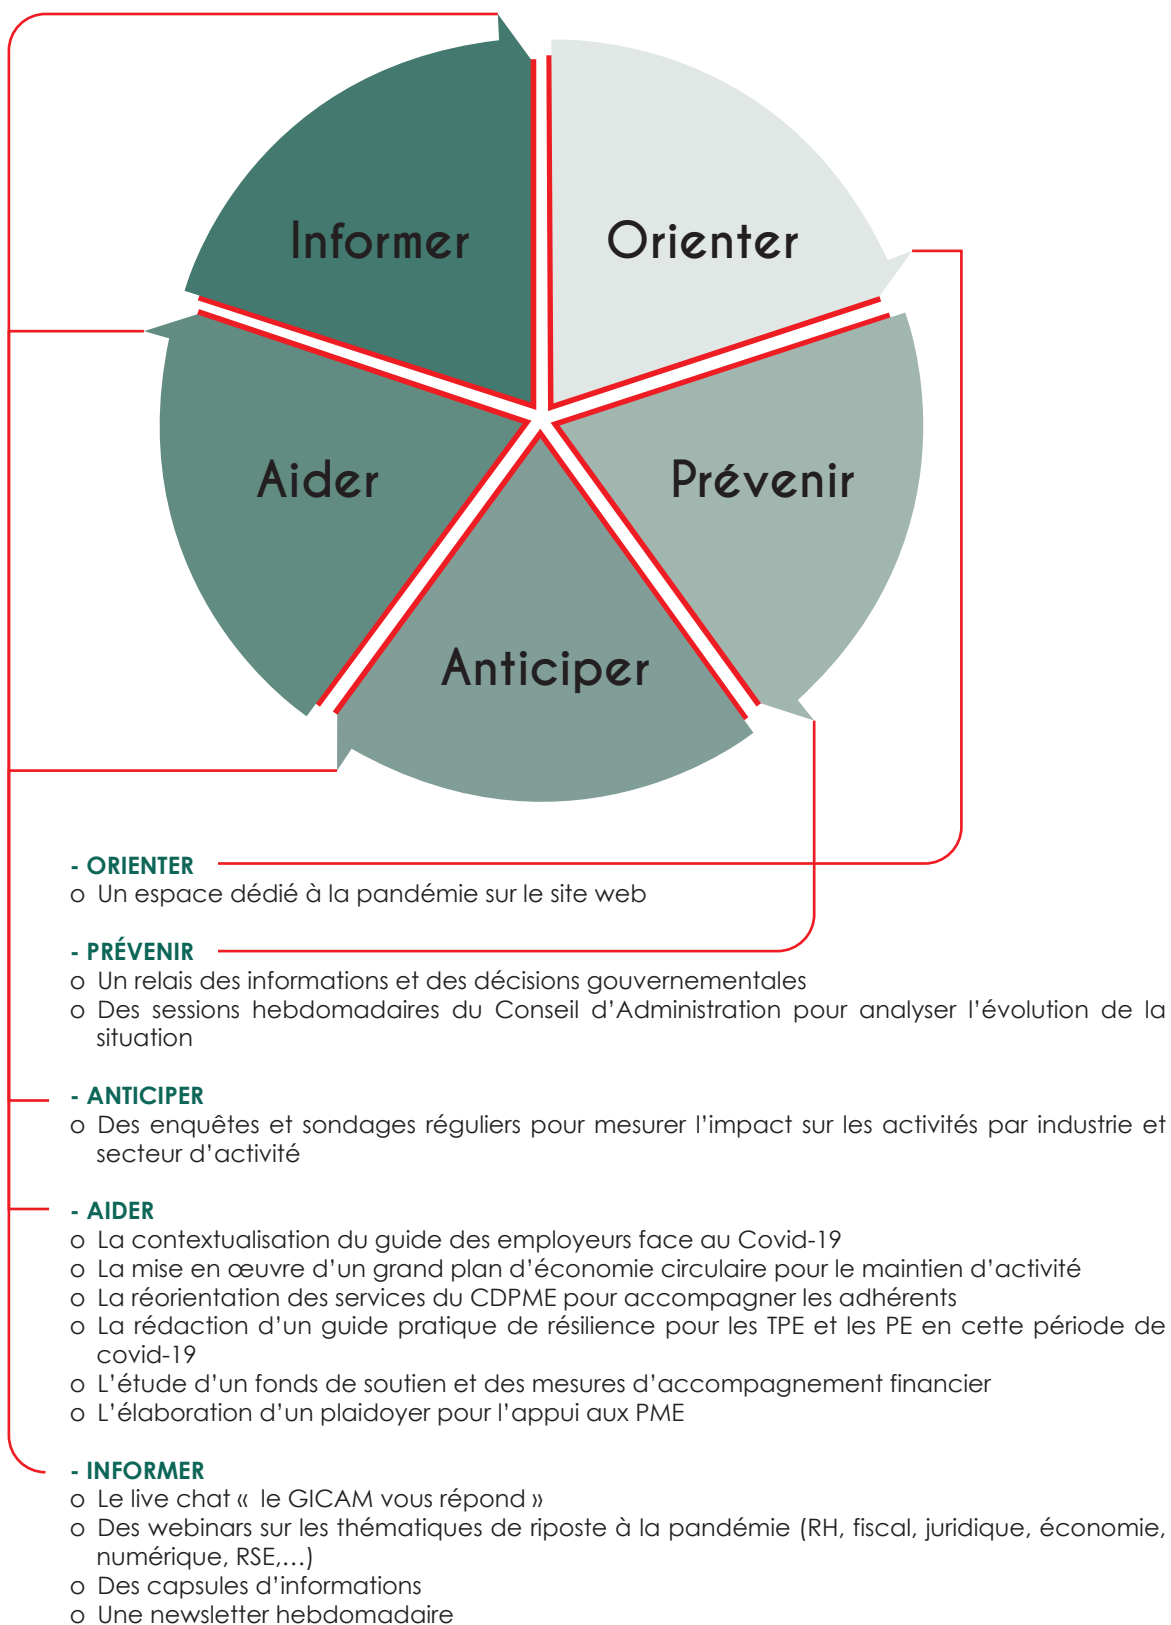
Informer

Orienter

Aider

Prévenir

Anticiper

- ORIENTER
o Un espace dédié à la pandémie sur le site web

- PRÉVENIR
o Un relais des informations et des décisions gouvernementales
o Des sessions hebdomadaires du Conseil d'Administration pour analyser l'évolution de la situation

- ANTICIPER
o Des enquêtes et sondages réguliers pour mesurer l'impact sur les activités par industrie et secteur d'activité

- AIDER
o La contextualisation du guide des employeurs face au Covid-19
o La mise en œuvre d'un grand plan d'économie circulaire pour le maintien d'activité
o La réorientation des services du CDPME pour accompagner les adhérents
o La rédaction d'un guide pratique de résilience pour les TPE et les PE en cette période de covid-19
o L'étude d'un fonds de soutien et des mesures d'accompagnement financier
o L'élaboration d'un plaidoyer pour l'appui aux PME

- INFORMER
o Le live chat « le GICAM vous répond »
o Des webinars sur les thématiques de riposte à la pandémie (RH, fiscal, juridique, économie, numérique, RSE,...)
o Des capsules d'informations
o Une newsletter hebdomadaire